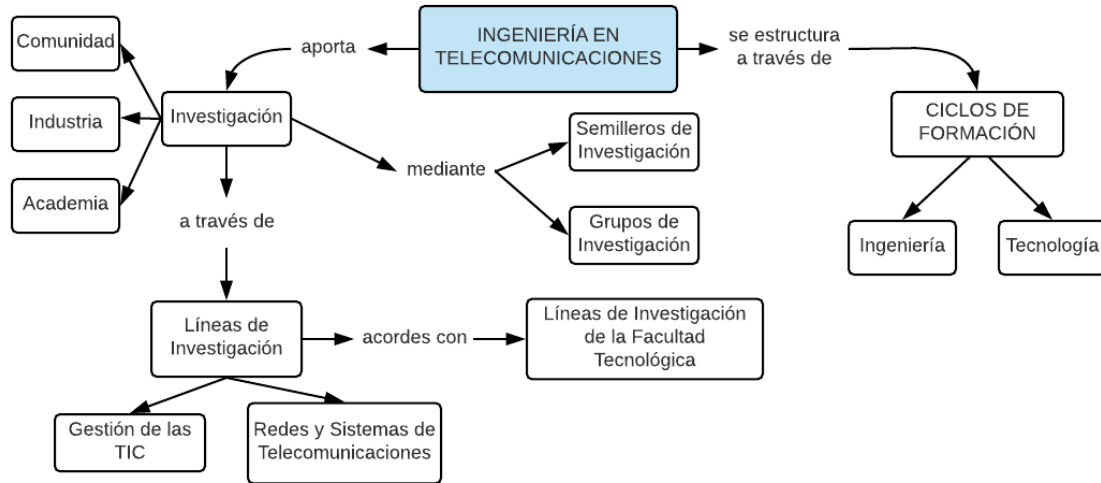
INGENIERÍA EN TELECOMUNICACIONES

aporta

se estructura a través de

Comunidad

Industria

Academia

Investigación

mediante

Semilleros de Investigación

Grupos de Investigación

a través de

CICLOS DE FORMACIÓN

Ingeniería

Tecnología

Líneas de Investigación

acordes con

Líneas de Investigación de la Facultad Tecnológica

Gestión de las TIC

Redes y Sistemas de Telecomunicaciones